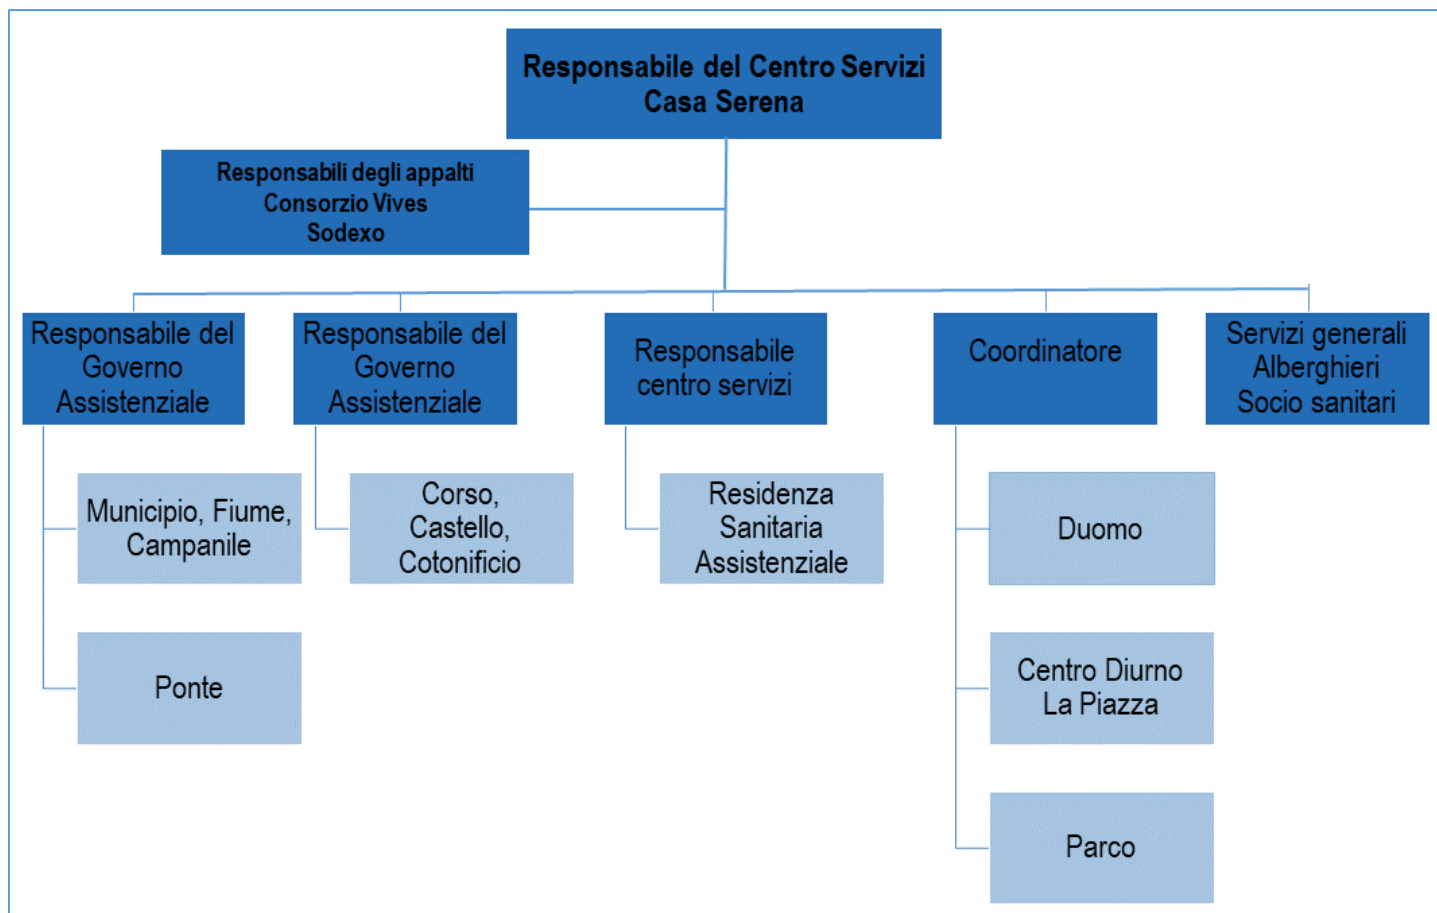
Responsabile del Centro Servizi
Casa Serena

Responsabili degli appalti
Consorzio Vives
Sodexo

Responsabile del Governo Assistenziale

Municipio, Fiume, Campanile

Ponte

Responsabile del Governo Assistenziale

Corso, Castello, Cotonificio

Responsabile centro servizi

Residenza Sanitaria Assistenziale

Coordinatore

Duomo

Centro Diurno La Piazza

Parco

Servizi generali Alberghieri Socio sanitari